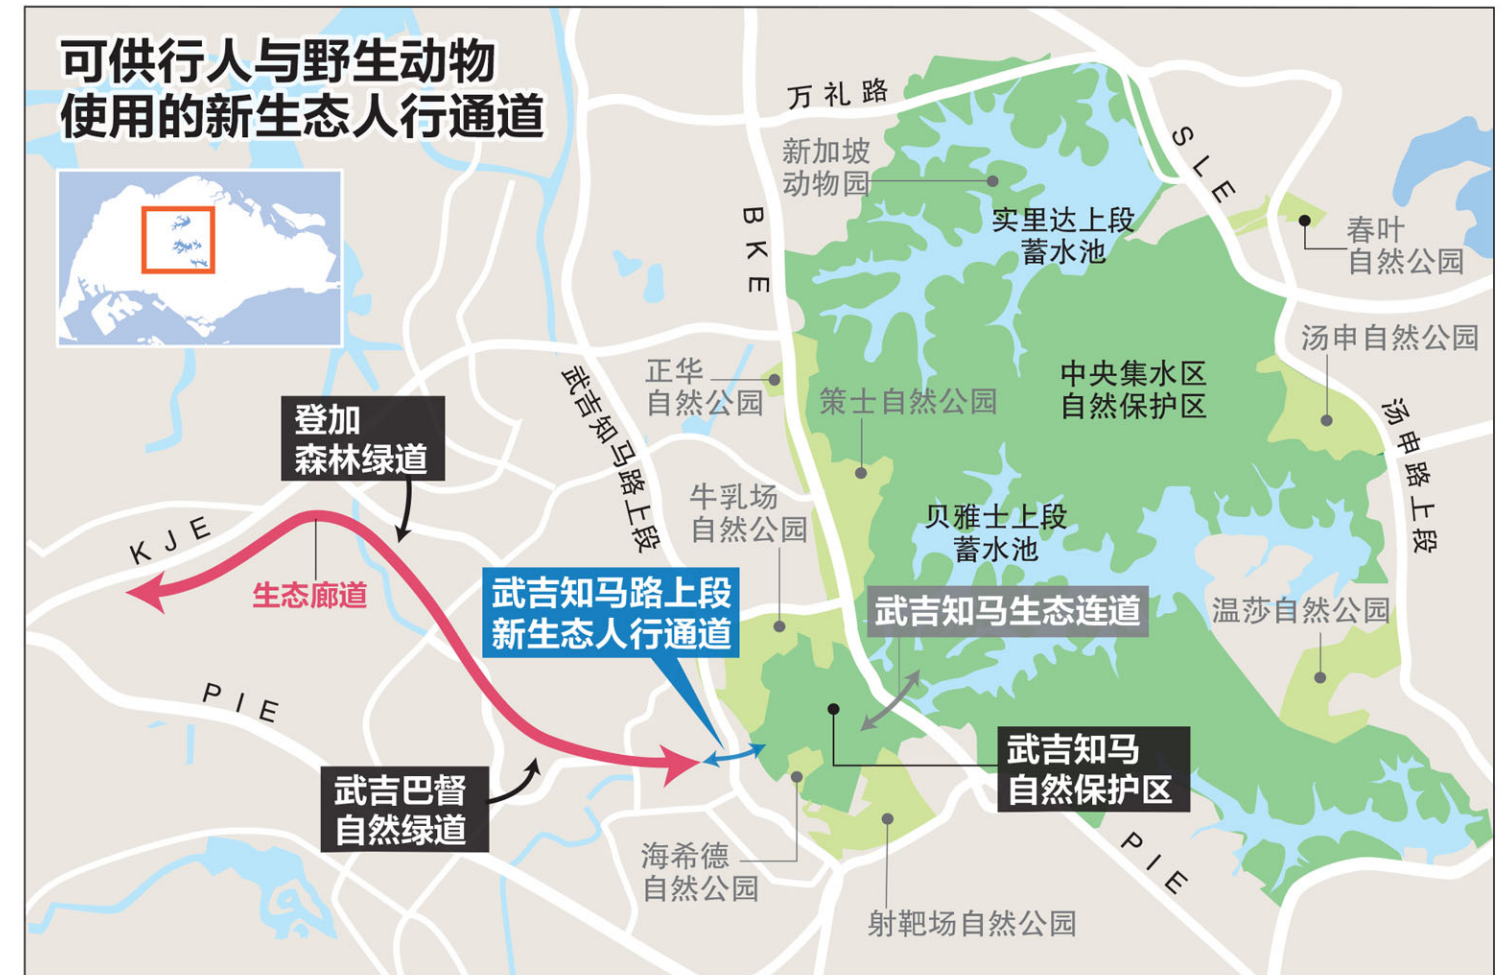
可供行人与野生动物使用的新生态人行通道

万礼路

新加坡动物园

SLE

实里达上段蓄水池

春叶自然公园

BKE

汤申自然公园

正华自然公园

策士自然公园

中央集水区自然保护区

武吉知马路上段

汤申路上段

登加森林绿道

牛乳场自然公园

贝雅士上段蓄水池

KJE

生态廊道

武吉知马路上段新生态人行通道

武吉知马生态连道

温莎自然公园

PIE

武吉知马自然保护区

武吉巴督自然绿道

海希德自然公园

PIE

射靶场自然公园